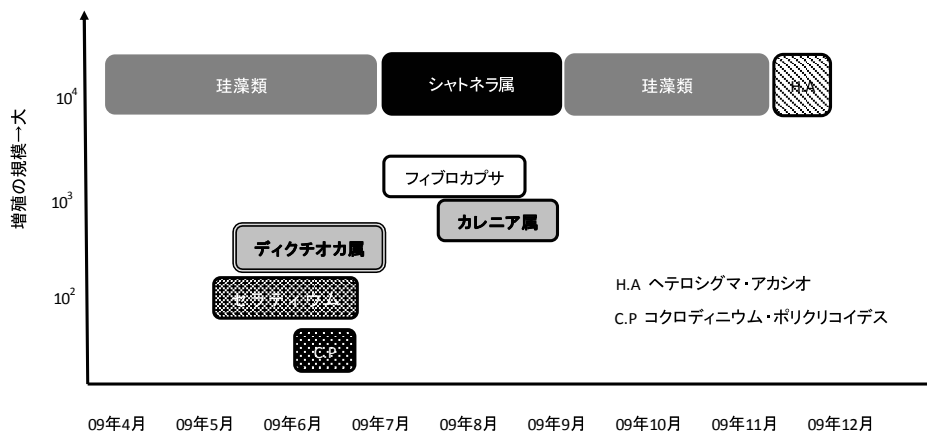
増殖の規模→大

$10^4$

$10^3$

$10^2$

珪藻類

シャトネラ属

珪藻類

H.A

フィブロカプサ

カレニア属

ディクチオカ属

セラティウム

C.P

H.A ヘテロシグマ・アカシオ

C.P コクロディニウム・ポリクリコイデス

09年4月 09年5月 09年6月 09年7月 09年8月 09年9月 09年10月 09年11月 09年12月